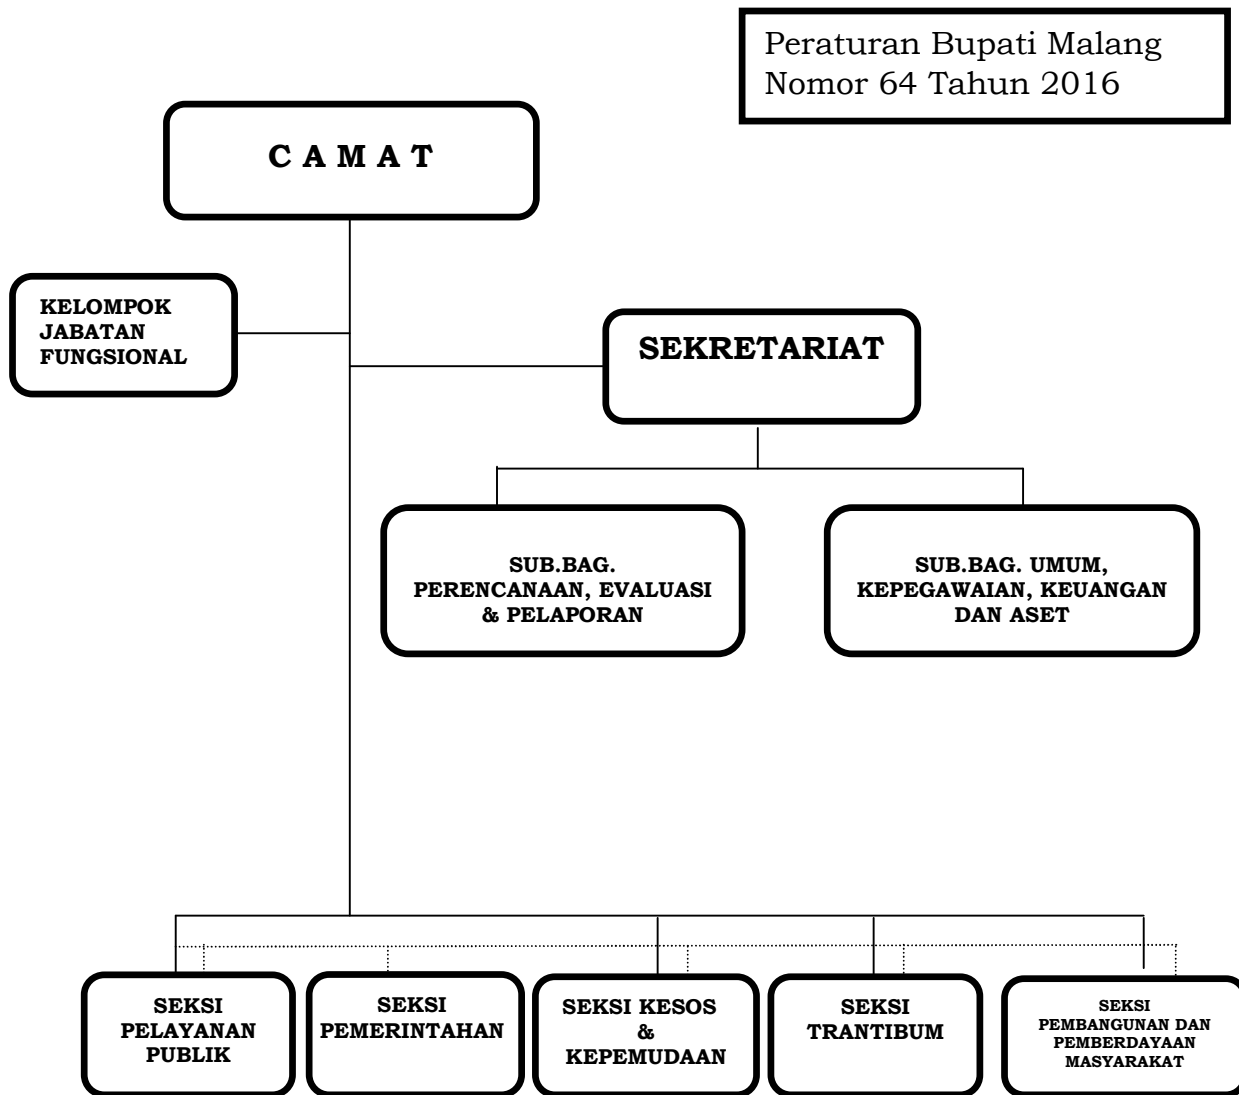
Peraturan Bupati Malang
Nomor 64 Tahun 2016

C A M A T

KELOMPOK JABATAN FUNGSIONAL

SEKRETARIAT

SUB.BAG. PERENCANAAN, EVALUASI & PELAPORAN

SUB.BAG. UMUM, KEPEGAWAIAN, KEUANGAN DAN ASET

SEKSI PELAYANAN PUBLIK

SEKSI PEMERINTAHAN

SEKSI KESOS & KEPEMUDAAN

SEKSI TRANTIBUM

SEKSI PEMBANGUNAN DAN PEMBERDAYAAN MASYARAKAT